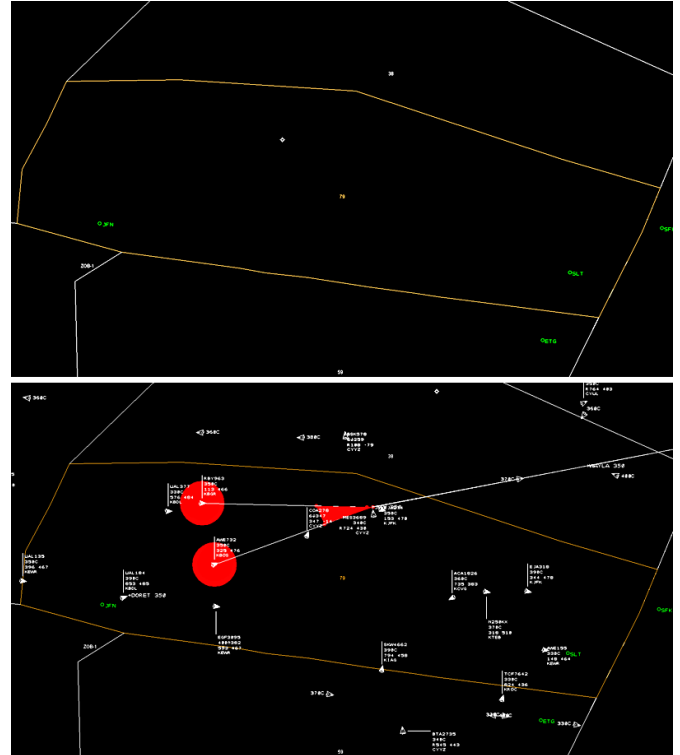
38
79
JFN
ZOB1
SLT
ETG
59
360C
360C
360C
360C
360C
380C
38
UAL377
AA1963
380C
MAYLA 350
400C
ACA870
UAL135
AWE732
COA570
MES3685
380C
UAL164
MOREL 350
79
ACA1026
EJA310
JFN
ZOB1
SKW4462
EGF3855
N258KA
SLT
TCF7642
380C
370C
ETG
360C
STA2735
59